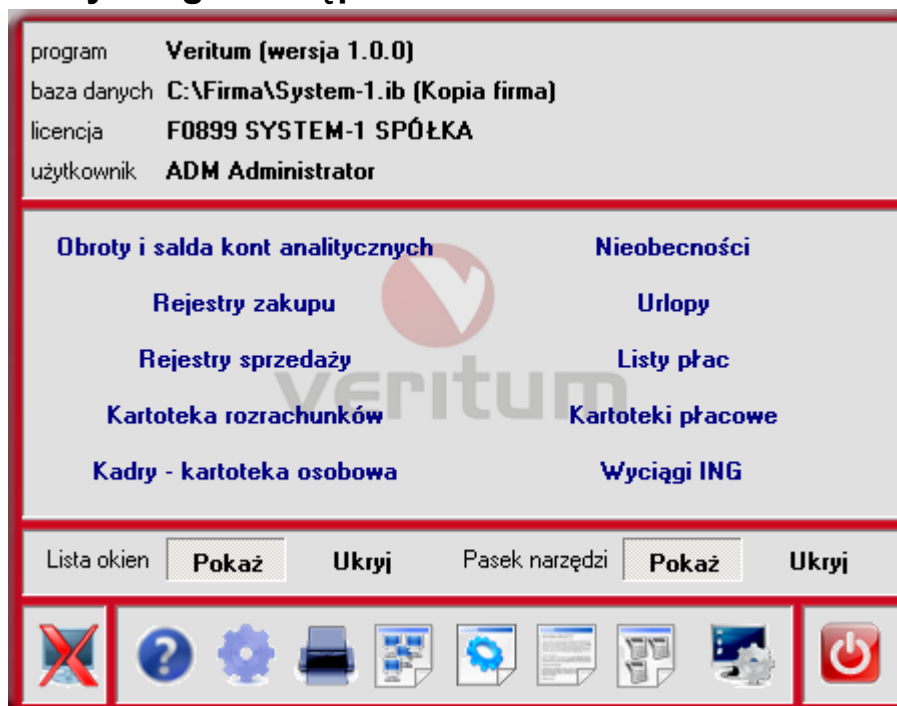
program Veritum (wersja 1.0.0)
baza danych C:\Firma\System-1.ib (Kopia firma)
licencja F0899 SYSTEM-1 SPÓŁKA
użytkownik ADM Administrator

Obroty i salda kont analitycznych
Rejestry zakupu
Rejestry sprzedaży
Kartoteka rozrachunków
Kadry - kartoteka osobowa

Nieobecności
Urlopy
Listy płac
Kartoteki płacowe
Wyciągi ING

Veritum

Lista okien Pokaż Ukryj Pasek narzędzi Pokaż Ukryj